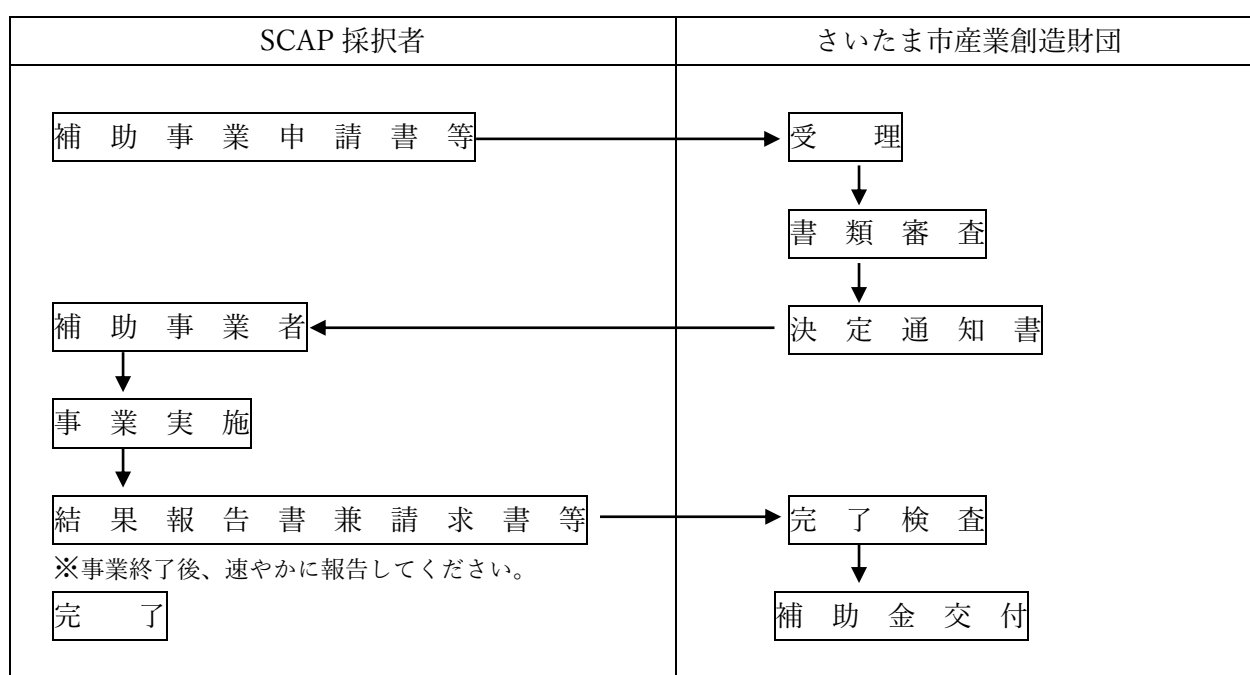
| SCAP 採択者 | さいたま市産業創造財団 |
|---|---|
| 補助事業申請書等 | 受理 |
| | 書類審査 |
| 補助事業者 | 決定通知書 |
| 事業実施 | |
| 結果報告書兼請求書等 ※事業終了後、速やかに報告してください。 | 完了検査 |
| 完了 | 補助金交付 |